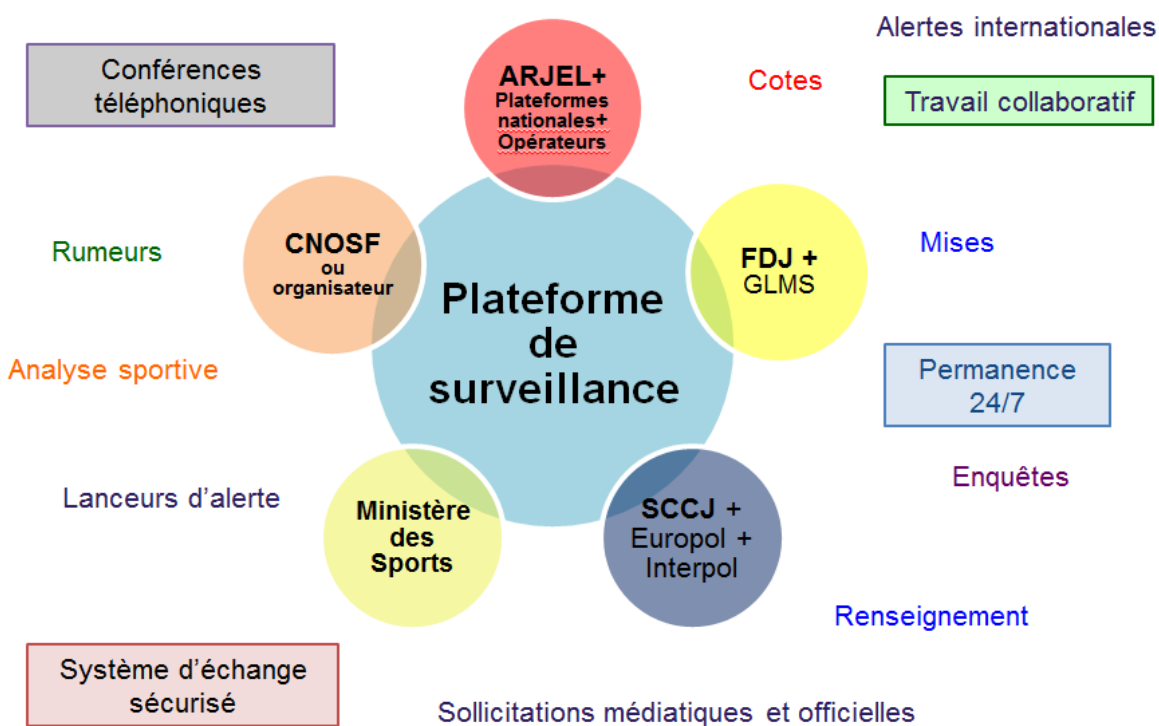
Conférences téléphoniques

ARJEL+ Plateformes nationales+ Opérateurs

Alertes internationales

Cotes

Travail collaboratif

CNOSF ou organisateur

FDJ + GLMS

Rumeurs

Mises

Plateforme de surveillance

Analyse sportive

Permanence 24/7

Enquêtes

Lanceurs d'alerte

Ministère des Sports

SCCJ + Europol + Interpol

Renseignement

Système d'échange sécurisé

Sollicitations médiatiques et officielles